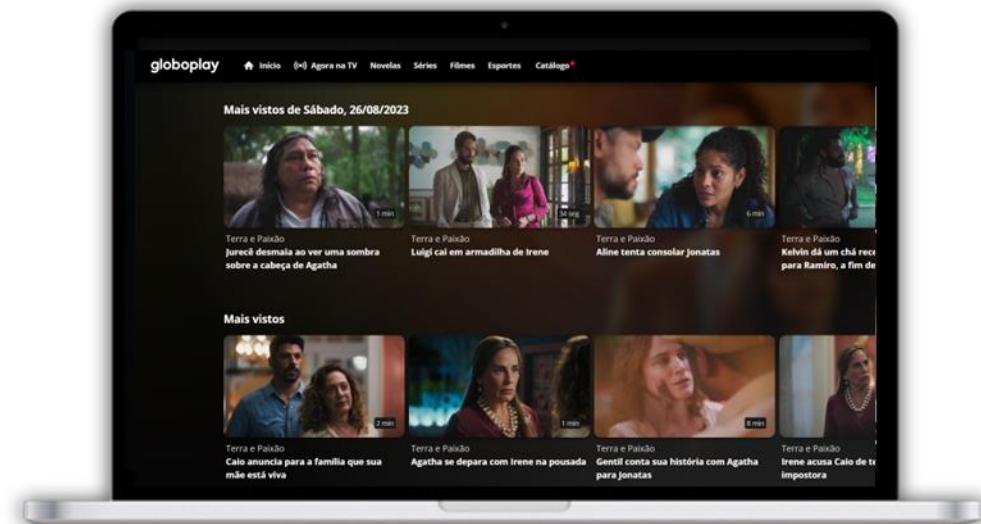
globoplay Início Agora na TV Novelas Séries Filmes Esportes Catálogo

Mais vistos de Sábado, 26/08/2023

1 min
Terra e Paixão
Jurecê desmaia ao ver uma sombra sobre a cabeça de Agatha

34 seg
Terra e Paixão
Luigi cai em armadilha de Irene

6 min
Terra e Paixão
Aline tenta consolar Jonatas

Terra e Paixão
Kelvin dá um chá rece para Ramiro, a fim de

Mais vistos

2 min
Terra e Paixão
Caio anuncia para a família que sua mãe está viva

1 min
Terra e Paixão
Agatha se depara com Irene na pousada

8 min
Terra e Paixão
Gentil conta sua história com Agatha para Jonatas

Terra e Paixão
Irene acusa Caio de te impostora